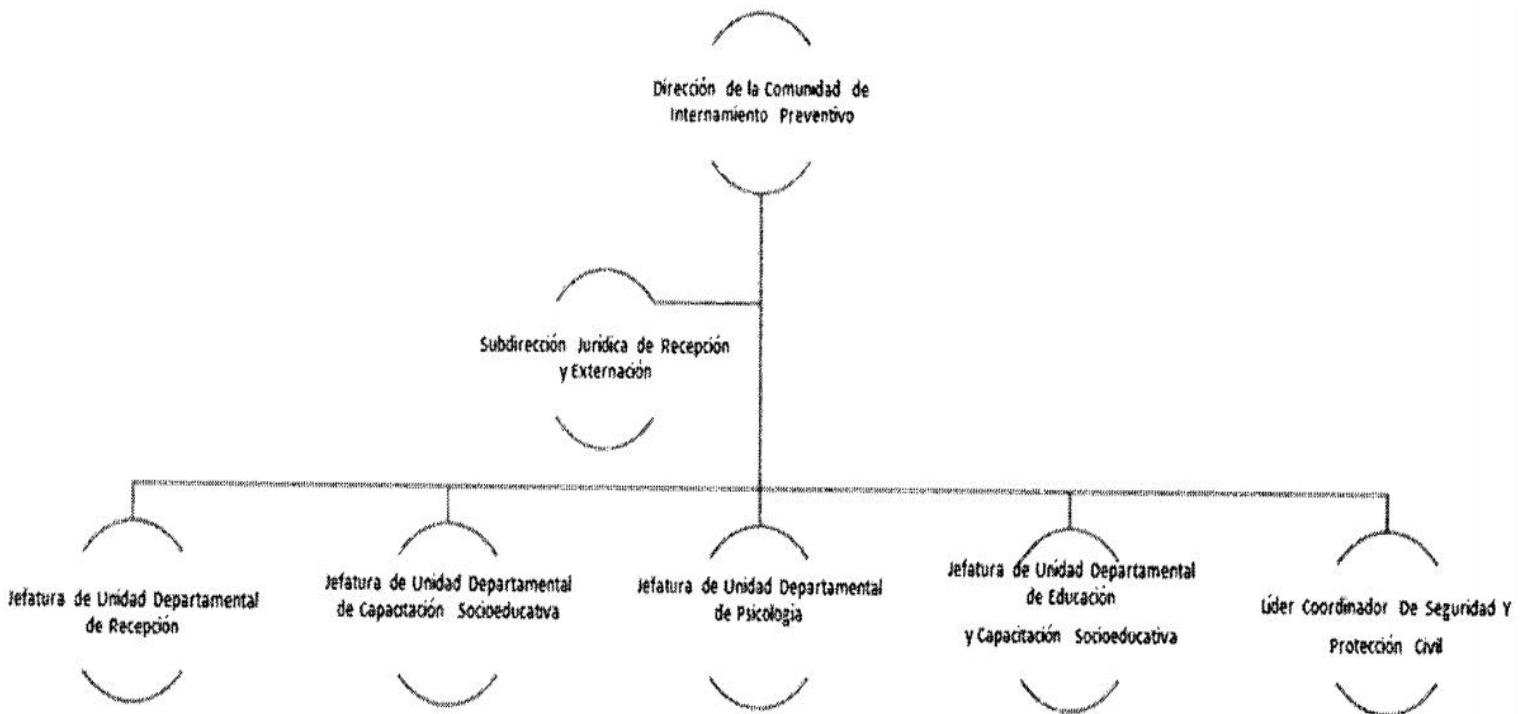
Dirección de la Comunidad de Internamiento Preventivo

Subdirección Jurídica de Recepción y Externación

Jefatura de Unidad Departamental de Recepción

Jefatura de Unidad Departamental de Capacitación Socioeducativa

Jefatura de Unidad Departamental de Psicología

Jefatura de Unidad Departamental de Educación y Capacitación Socioeducativa

Líder Coordinador De Seguridad Y Protección Civil